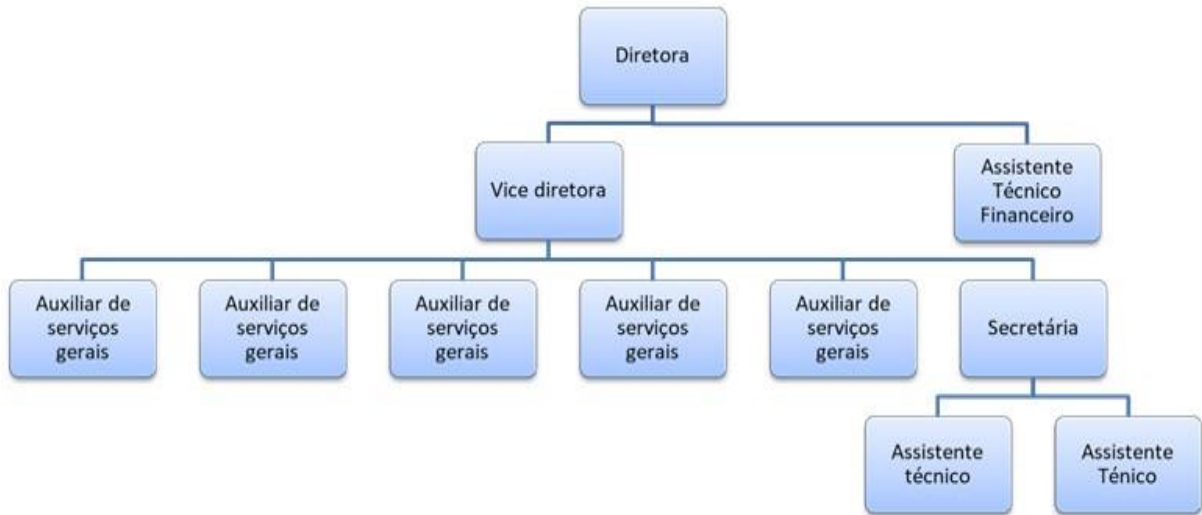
Diretora

Vice diretora

Assistente Técnico Financeiro

Auxiliar de serviços gerais

Auxiliar de serviços gerais

Auxiliar de serviços gerais

Auxiliar de serviços gerais

Auxiliar de serviços gerais

Secretária

Assistente técnico

Assistente Ténico